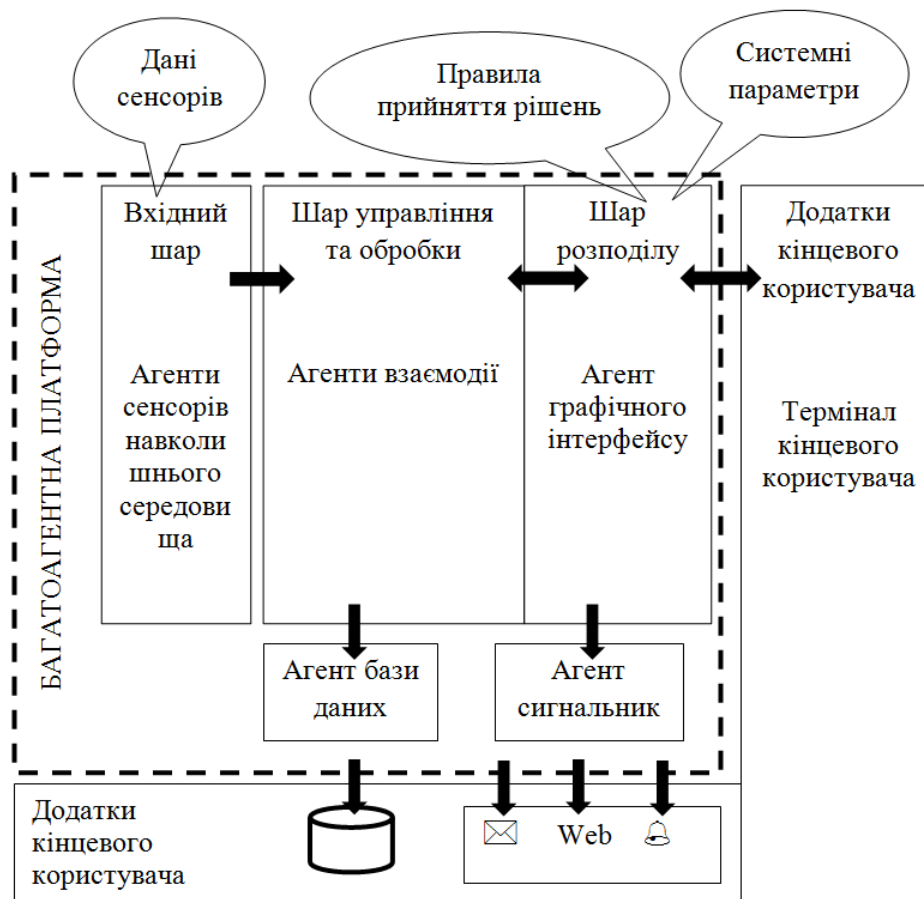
Дані сенсорів

Правила прийняття рішень

Системні параметри

БАГАТОАГЕНТНА ПЛАТФОРМА

Вхідний шар

Агенти сенсорів навколишнього середовища

Шар управління та обробки

Агенти взаємодії

Шар розподілу

Агент графічного інтерфейсу

Додатки кінцевого користувача

Термінал кінцевого користувача

Агент бази даних

Агент сигнальник

Додатки кінцевого користувача

Web